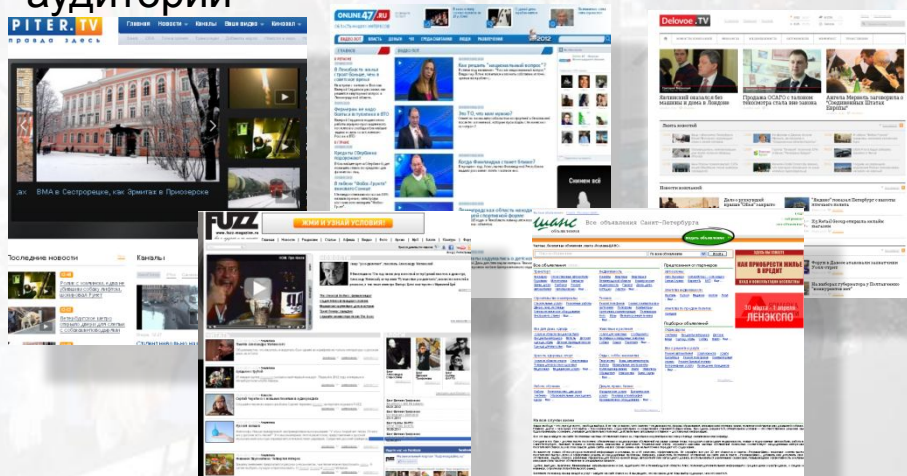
аудитории

PITER.TV
правда здесь

Главная Новости Каналы Наши видео Кинозал

ВМА в Сестрорецке, как Эрмитаж в Приозерске

Последние новости
Каналы

ONLINE47.RU

Delovoe.TV

Новости компаний

FUZZ
ЖМИ И УЗНАЙ УСЛОВИЯ!

Шанс
Все объявления Санкт-Петербурга

подать объявление

КАК ПРИОБРЕСТИ ЖИЛЬЕ В КРЕДИТ

ЛЕНЭКСПО

Подбор объявлений